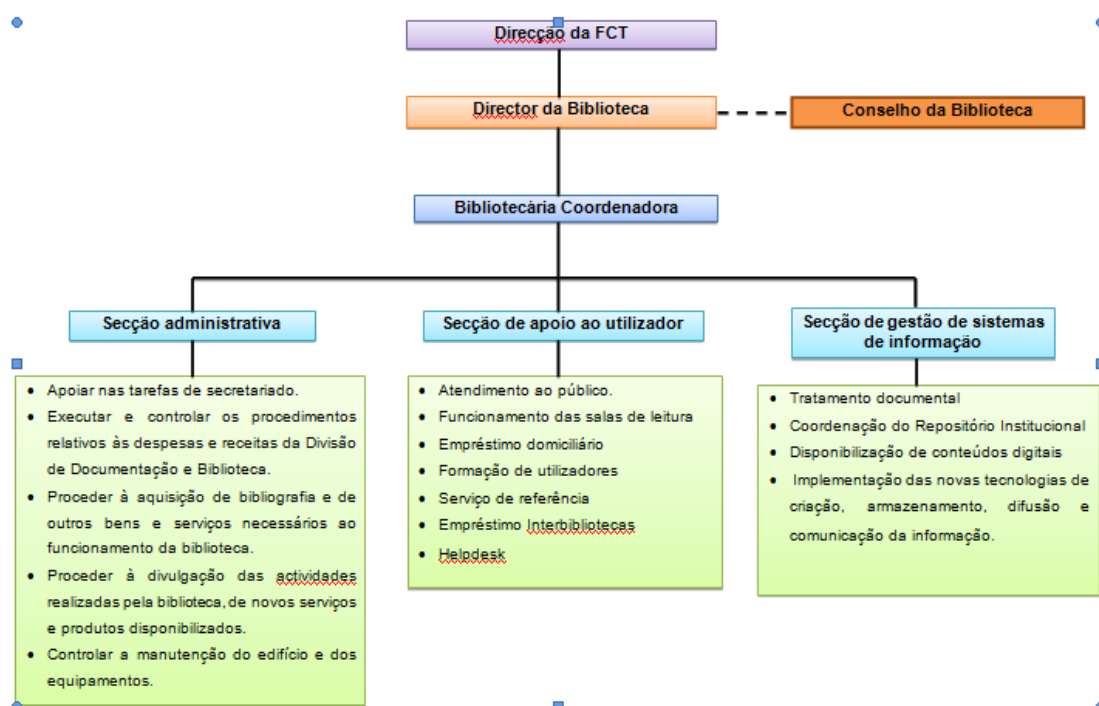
Direcção da FCT

Director da Biblioteca

Conselho da Biblioteca

Bibliotecária Coordenadora

Secção administrativa

- Apoiar nas tarefas de secretariado.
- Executar e controlar os procedimentos relativos às despesas e receitas da Divisão de Documentação e Biblioteca.
- Proceder à aquisição de bibliografia e de outros bens e serviços necessários ao funcionamento da biblioteca.
- Proceder à divulgação das actividades realizadas pela biblioteca, de novos serviços e produtos disponibilizados.
- Controlar a manutenção do edifício e dos equipamentos.

Secção de apoio ao utilizador

- Atendimento ao público.
- Funcionamento das salas de leitura
- Empréstimo domiciliário
- Formação de utilizadores
- Serviço de referência
- Empréstimo Interbibliotecas
- Helpdesk

Secção de gestão de sistemas de informação

- Tratamento documental
- Coordenação do Repositório Institucional
- Disponibilização de conteúdos digitais
- Implementação das novas tecnologias de criação, armazenamento, difusão e comunicação da informação.